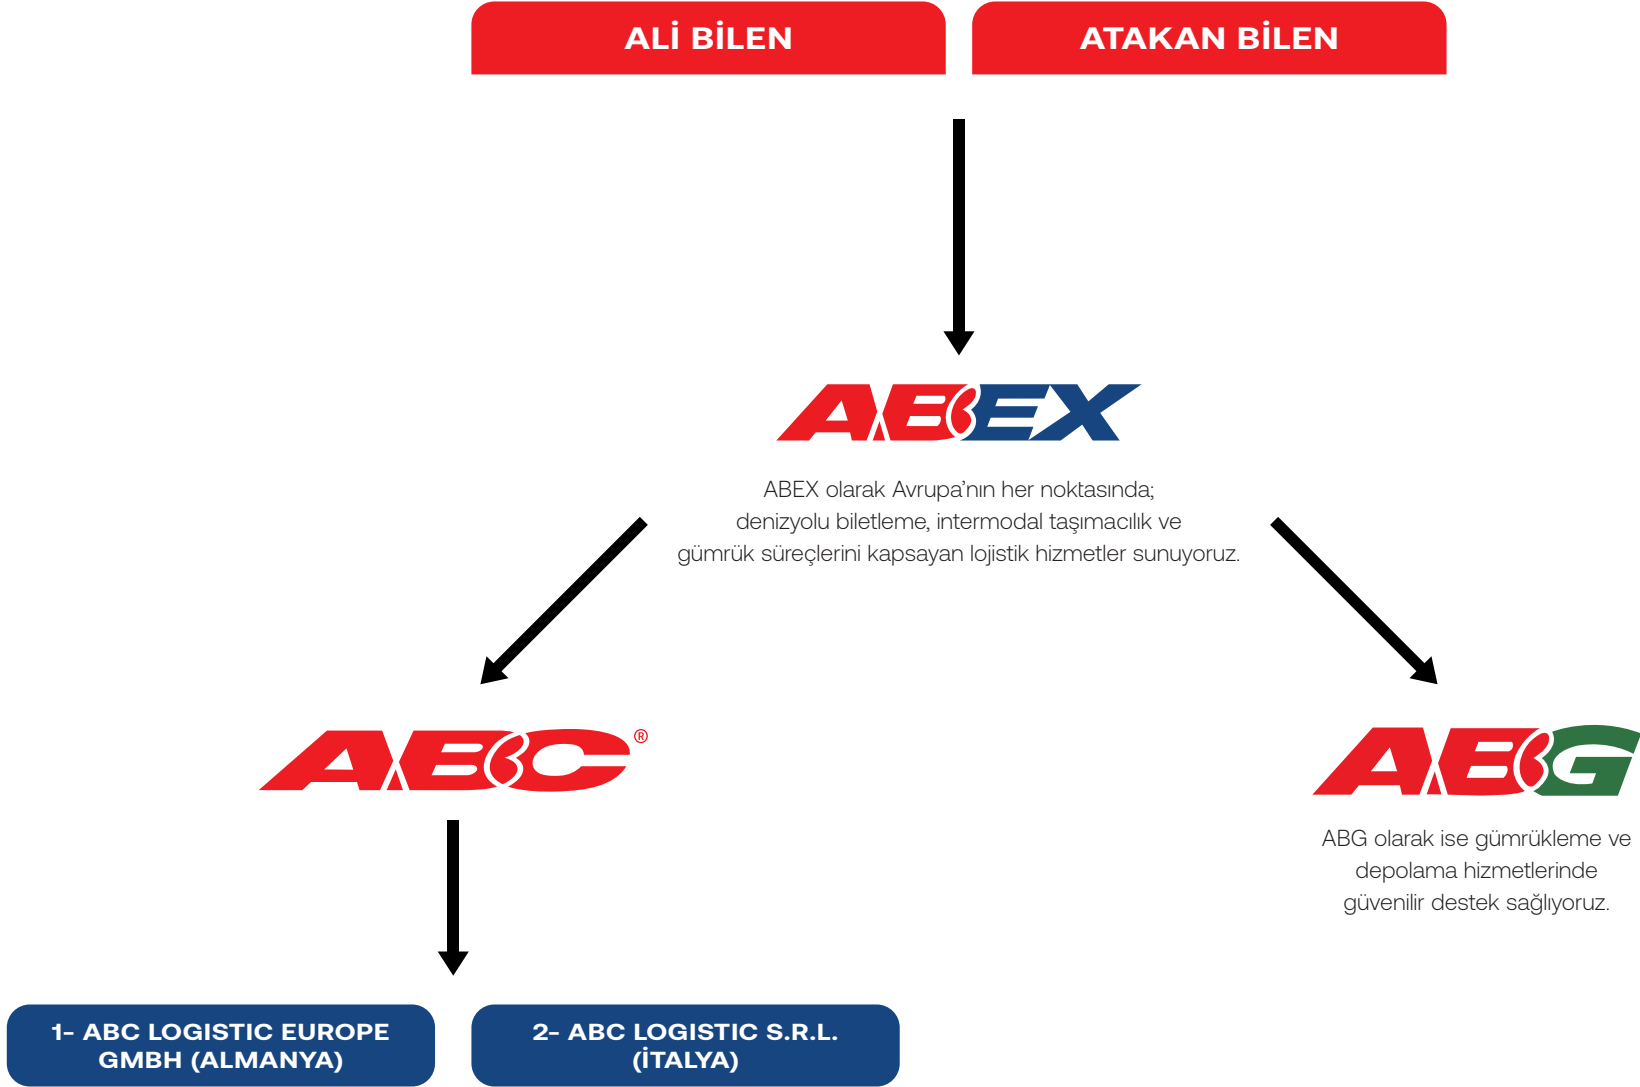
ALİ BİLEN

ATAKAN BİLEN

ABEX

ABEX olarak Avrupa'nın her noktasında; denizyolu biletleme, intermodal taşımacılık ve gümrük süreçlerini kapsayan lojistik hizmetler sunuyoruz.

ABC®

ABG

ABG olarak ise gümrükleme ve depolama hizmetlerinde güvenilir destek sağlıyoruz.

1- ABC LOGISTIC EUROPE GMBH (ALMANYA)

2- ABC LOGISTIC S.R.L. (İTALYA)